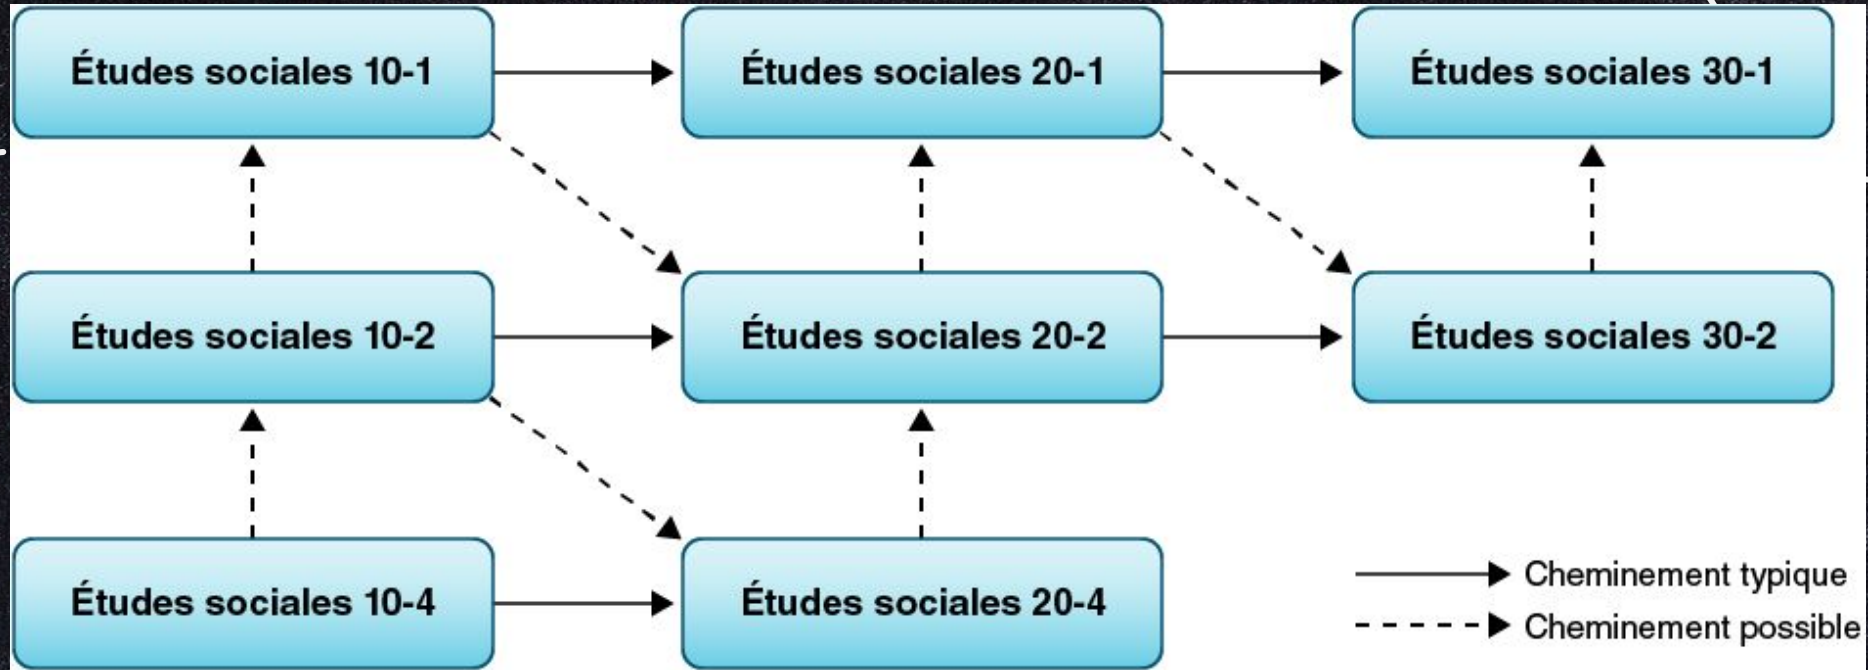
Études sociales 10-1
Études sociales 20-1
Études sociales 30-1
Études sociales 10-2
Études sociales 20-2
Études sociales 30-2
Études sociales 10-4
Études sociales 20-4
Cheminement typique
Cheminement possible